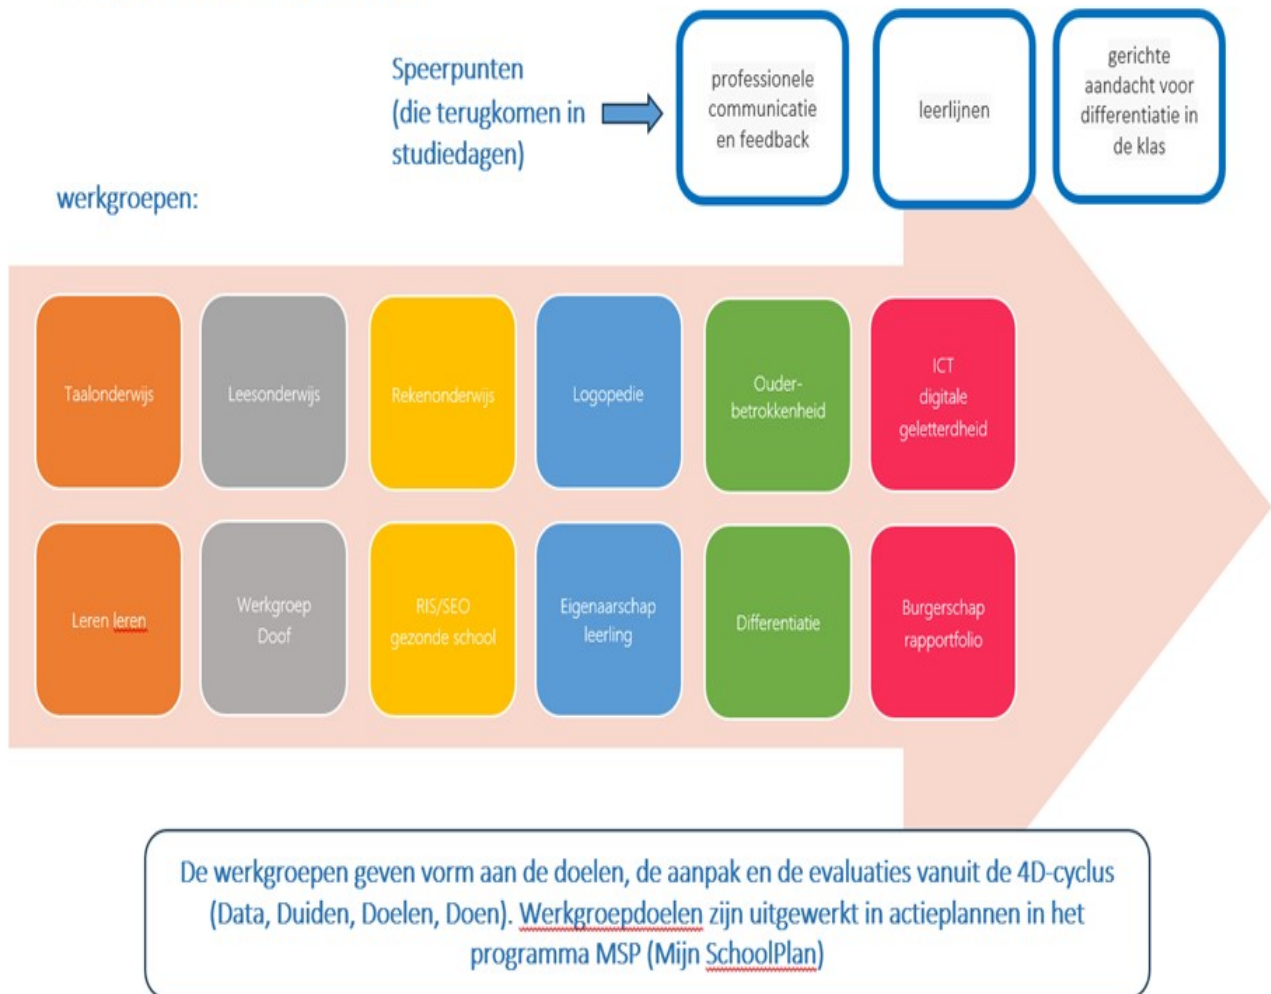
Speerpunten
(die terugkomen in studiedagen)

professionele communicatie en feedback

leerlijnen

gerichte aandacht voor differentiatie in de klas

werkgroepen:

Taalonderwijs

Leesonderwijs

Rekenonderwijs

Logopedie

Ouder-betrokkenheid

ICT
digitale geletterdheid

Leren leren

Werkgroep Doof

RIS/SEO
gezonde school

Eigenaarschap leerling

Differentiatie

Burgerschap
rapportfolio

De werkgroepen geven vorm aan de doelen, de aanpak en de evaluaties vanuit de 4D-cyclus (Data, Duiden, Doelen, Doen). Werkgroepdoelen zijn uitgewerkt in actieplannen in het programma MSP (Mijn SchoolPlan)